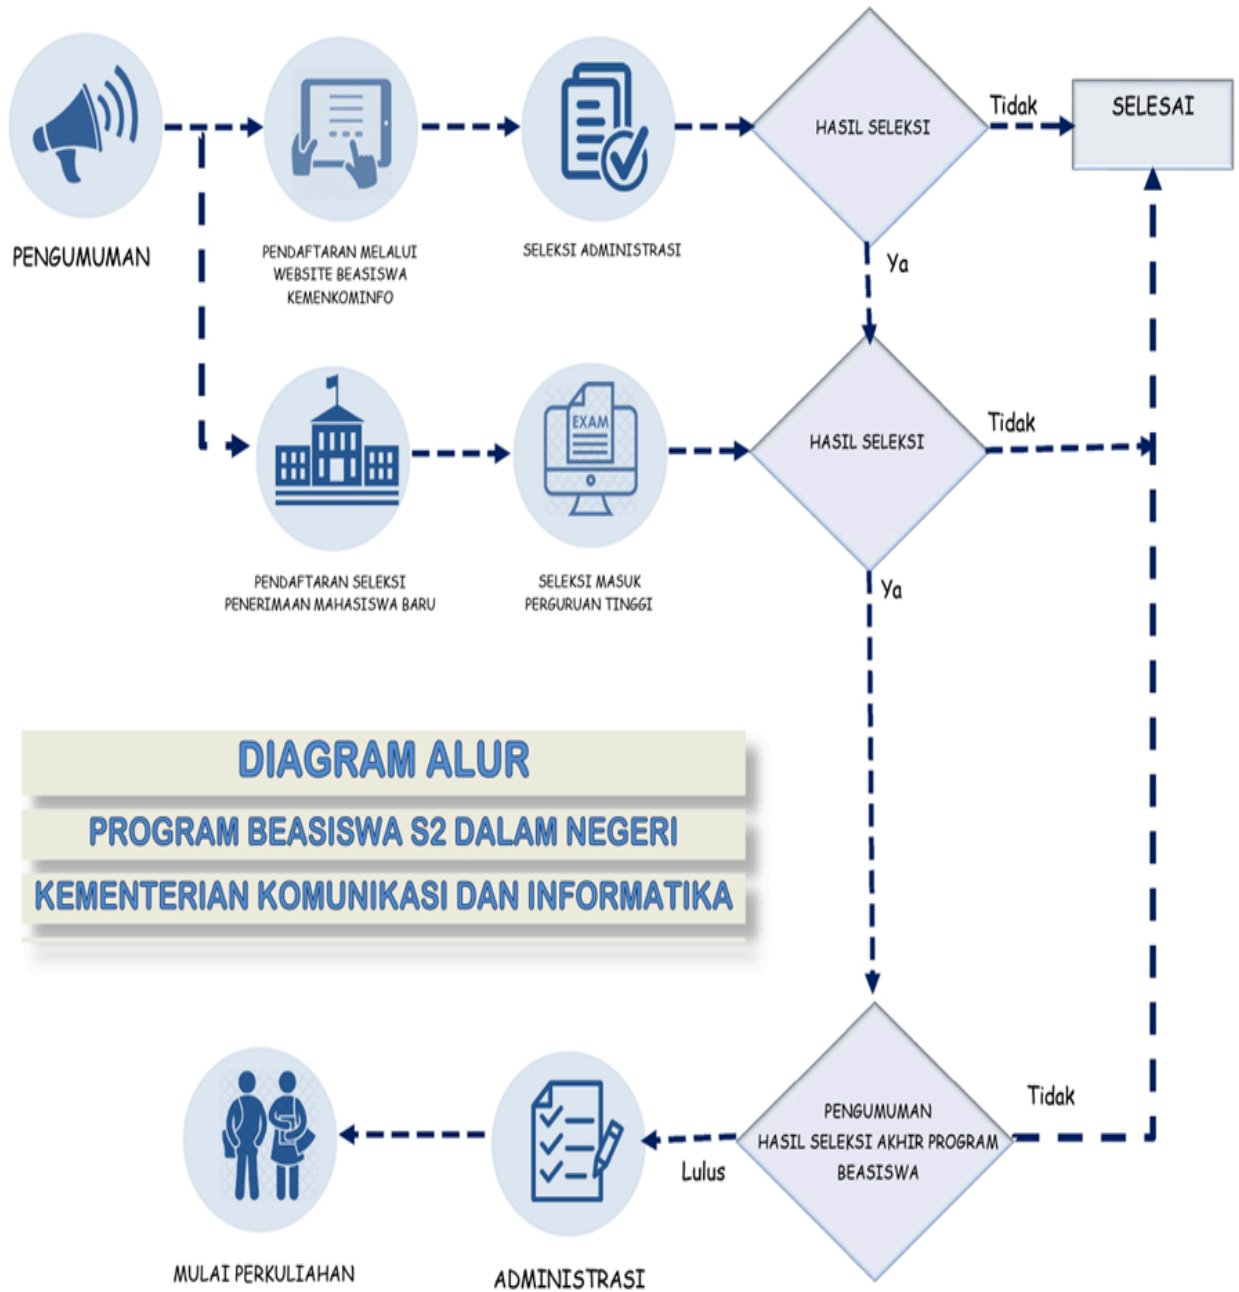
PENGUMUMAN

PENDAFTARAN MELALUI WEBSITE BEASISWA KEMENKOMINFO

SELEKSI ADMINISTRASI

HASIL SELEKSI

Tidak

SELESAI

Ya

EXAM

PENDAFTARAN SELEKSI PENERIMAAN MAHASISWA BARU

SELEKSI MASUK PERGURUAN TINGGI

HASIL SELEKSI

Tidak

Ya

DIAGRAM ALUR

PROGRAM BEASISWA S2 DALAM NEGERI

KEMENTERIAN KOMUNIKASI DAN INFORMATIKA

PENGUMUMAN HASIL SELEKSI AKHIR PROGRAM BEASISWA

Tidak

Lulus

MULAI PERKULIAHAN

ADMINISTRASI